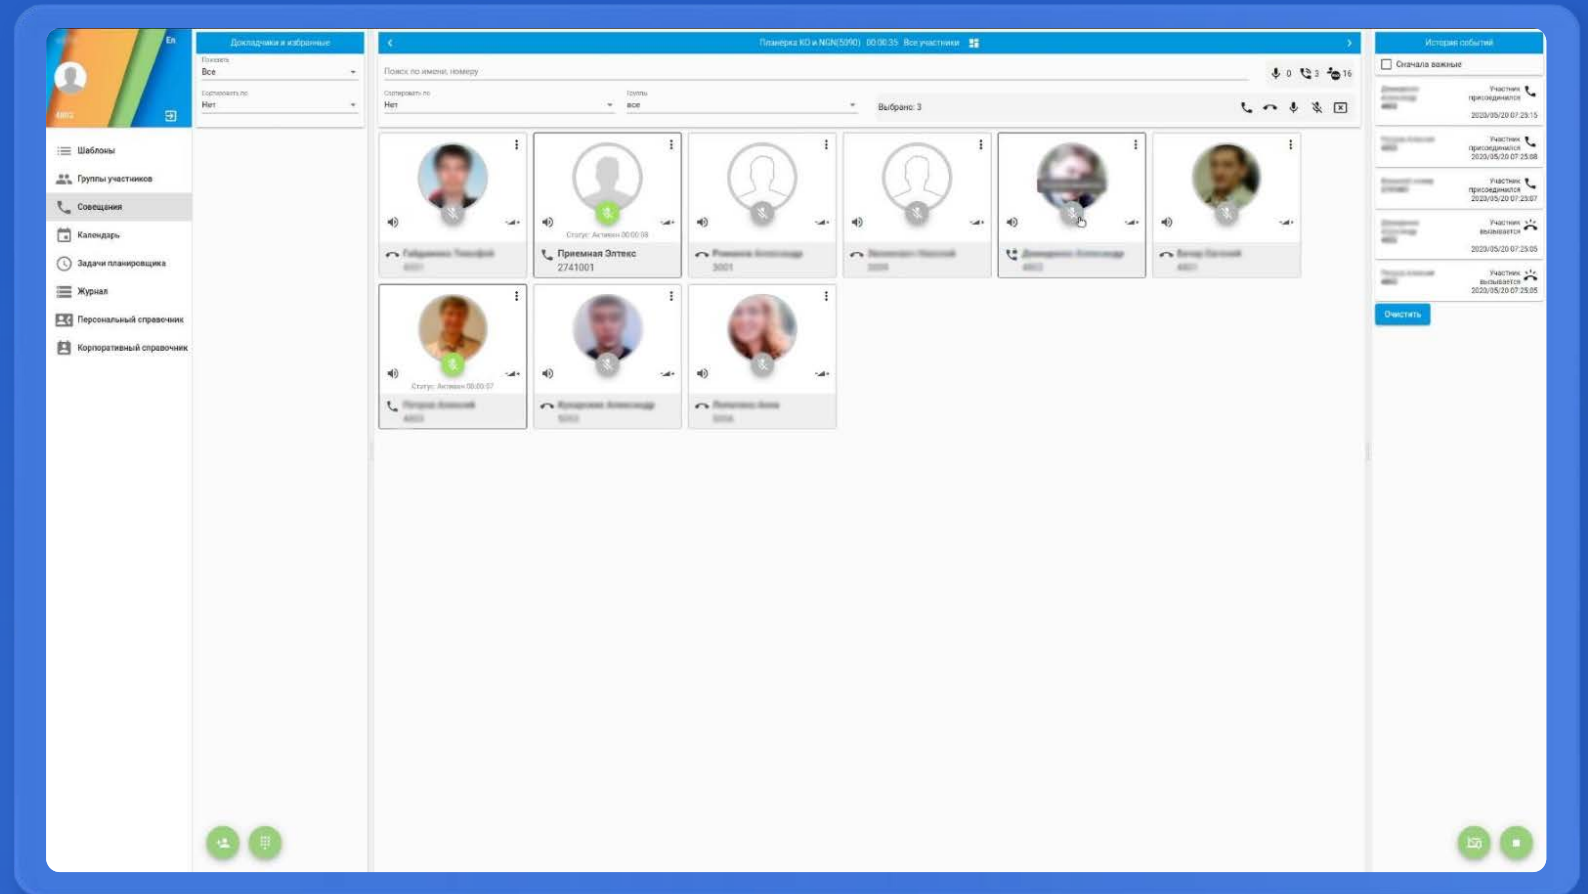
En

4002

Шаблоны

Группы участников

Совещания

Календарь

Задачи планировщика

Журнал

Персональный справочник

Корпоративный справочник

Докладчики и избранные

Показать

Все

Сортировать по

Нет

Планерка КО и NGN(5090) 00:00:35 Все участники

Поиск по имени, номеру

0 3 16

Сортировать по

Нет

Группы

все

Выбрано: 3

Статус: Активен 00:00:18

Приемная Элтекс

2741001

3001

Статус: Активен 00:00:07

История событий

Сначала важные

Участник присоединился 2020/05/20 07:25:15

Участник присоединился 2020/05/20 07:25:08

Участник присоединился 2020/05/20 07:25:07

Участник вызывается 2020/05/20 07:25:05

Участник вызывается 2020/05/20 07:25:05

Очистить